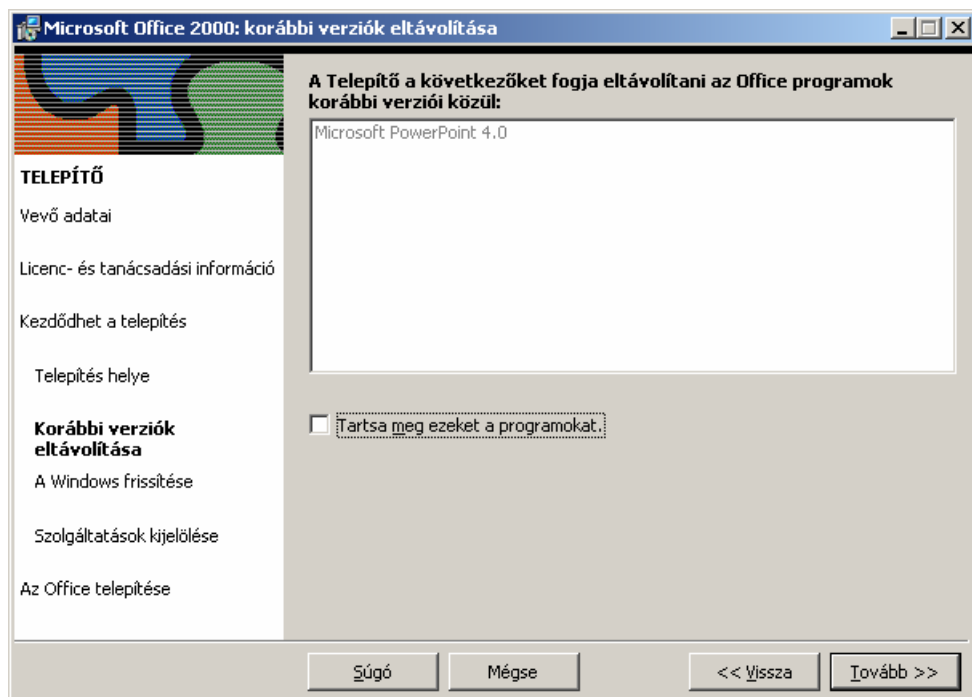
Microsoft Office 2000: korábbi verziók eltávolítása

TELEPÍTŐ

Vevő adatai

Licenc- és tanácsadási információ

Kezdődhet a telepítés

Telepítés helye

Korábbi verziók eltávolítása

A Windows frissítése

Szolgáltatások kijelölése

Az Office telepítése

A Telepítő a következőket fogja eltávolítani az Office programok korábbi verziói közül:

Microsoft PowerPoint 4.0

Tartsa meg ezeket a programokat.

Súgó

Mégse

<< Vissza

Tovább >>